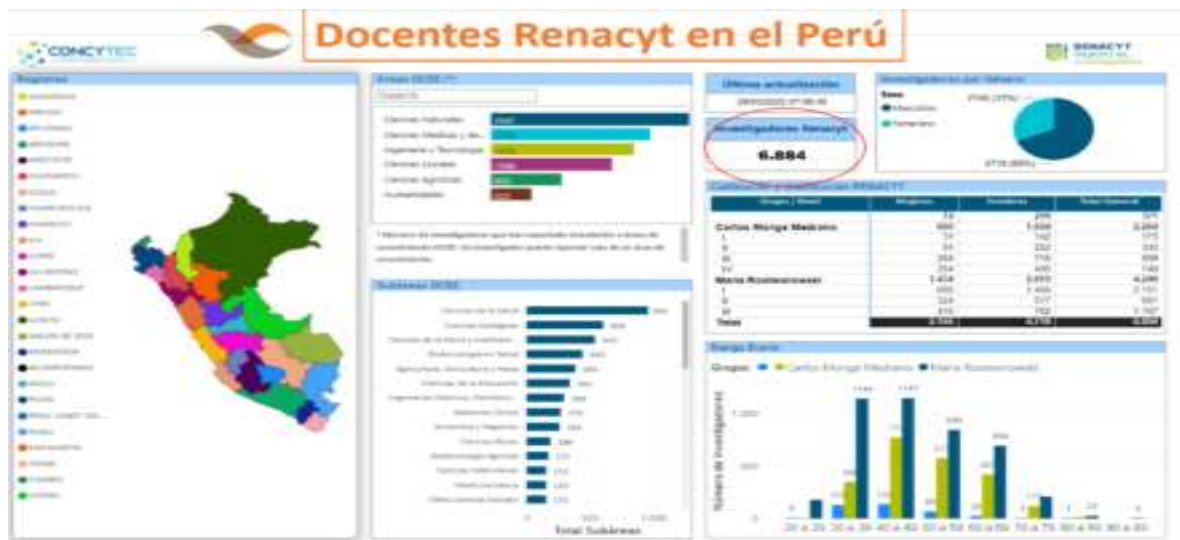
CONCYTEC

Docentes Renacyt en el Perú

RENACYT

Regiones

Áreas OCDE

Últimas actualización

Investigadores Renacyt

6.884

Investigadores por Género

Masculino

Femenino

Carlos Monge Medrano

María Rostworowski

Total

Subáreas OCDE

Total Subáreas

Rango Etario

Grupo: Carlos Monge Medrano María Rostworowski

Número de investigadores

20 a 29

30 a 39

40 a 49

50 a 59

60 a 69

70 a 79

80 a 89

90 a 99